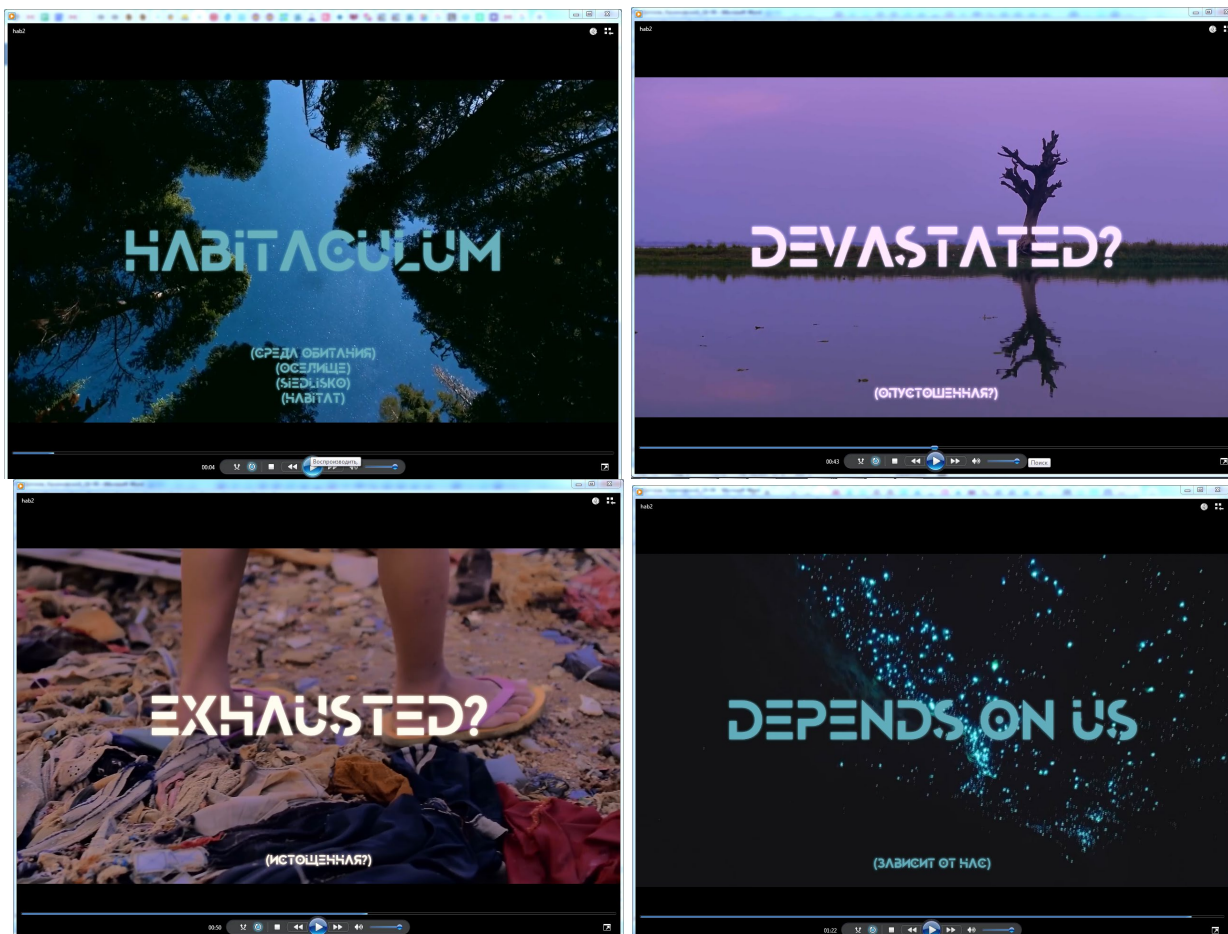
hab2

HABITACULUM

(СРЕДА ОБИТАНИЯ)
(ОСЕЛИЩЕ)
(SIEDLISKO)
(HABITAT)

00:04 Воспроизводить

hab2

DEVASTATED?

(ОПУСТОШЕННАЯ?)

00:43 Поиск

hab2

EXHAUSTED?

(ИСТОЩЕННАЯ?)

00:50

hab2

DEPENDS ON US

(ЗАВИСИТ ОТ НАС)

01:22